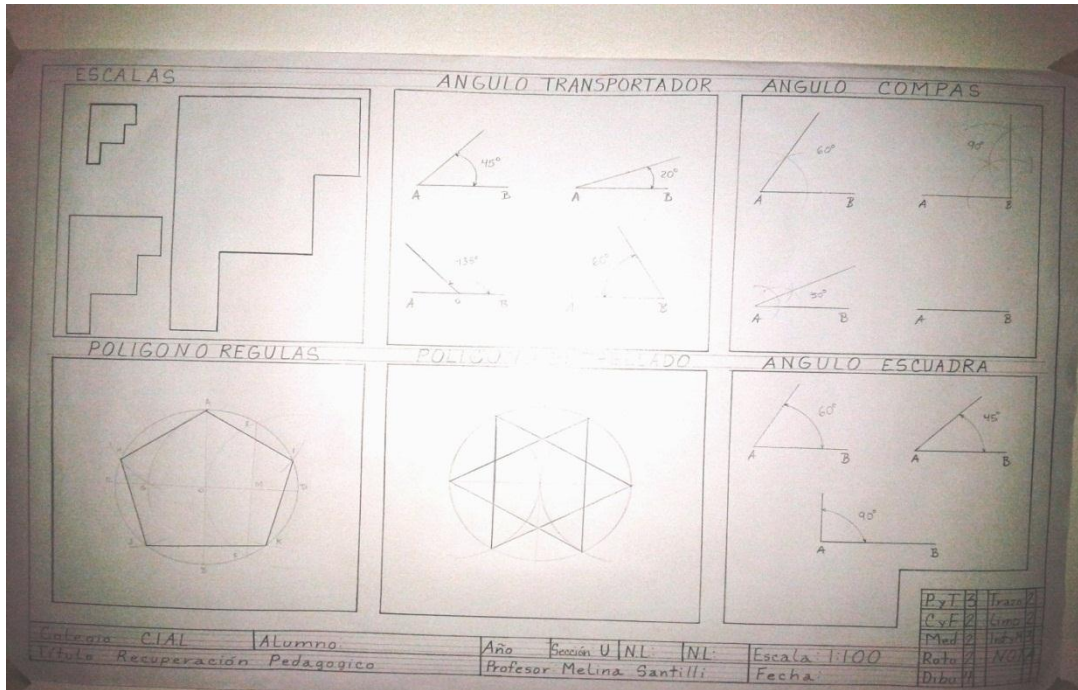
ESCALAS

ANGULO TRANSPORTADOR

$45°$ A B
$20°$ A B
$135°$ A B
$60°$ A B

ANGULO COMPAS

$60°$ A B
$90°$ A B
$30°$ A B
A B

POLIGONO REGULAS

POLIG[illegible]LLADO

ANGULO ESCUADRA

$60°$ A B
$45°$ A B
$90°$ A B

Colegio CIAL | Alumno: | Año | Sección U | NL | NL: | Escala 1:100
Titulo Recuperación Pedagogico | Profesor Melina Santilli | Fecha

| PyT | 3 | Trazo | 2 |
|---|---|---|---|
| CyF | 2 | Gmo | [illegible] |
| Med | 2 | Info | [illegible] |
| Roto | 2 | NO | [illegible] |
| Dibu | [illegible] | | |